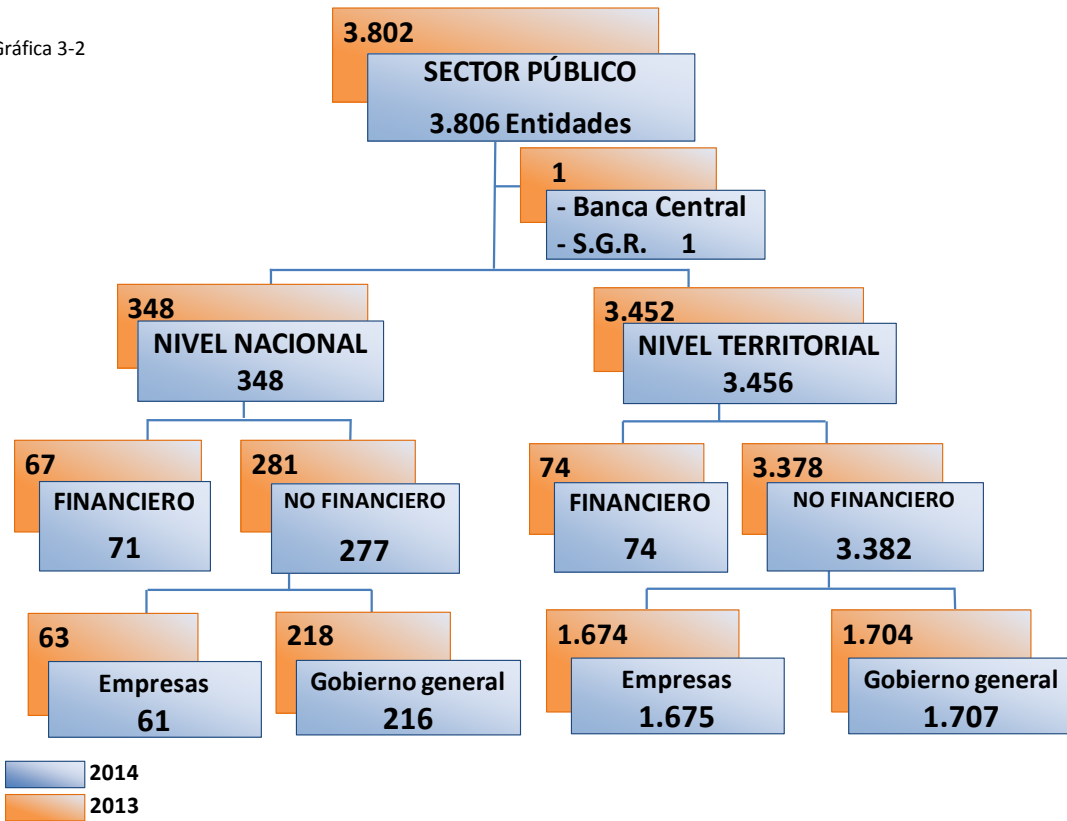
Gráfica 3-2

3.802
SECTOR PÚBLICO
3.806 Entidades

1
- Banca Central
- S.G.R. 1

348
NIVEL NACIONAL
348

3.452
NIVEL TERRITORIAL
3.456

67
FINANCIERO
71

281
NO FINANCIERO
277

74
FINANCIERO
74

3.378
NO FINANCIERO
3.382

63
Empresas
61

218
Gobierno general
216

1.674
Empresas
1.675

1.704
Gobierno general
1.707

2014
2013